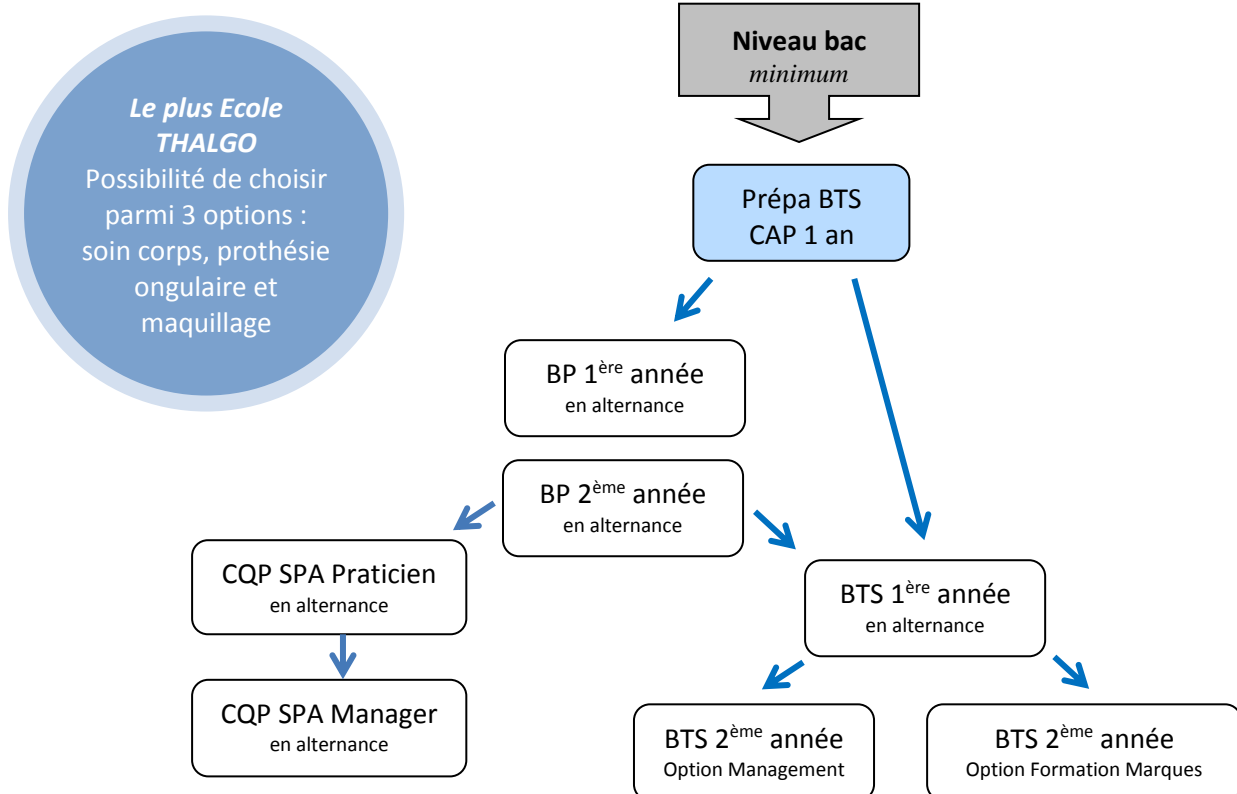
Le plus Ecole THALGO
Possibilité de choisir parmi 3 options : soin corps, prothésie ongulaire et maquillage

Niveau bac
minimum

Prépa BTS
CAP 1 an

BP 1$^{ère}$ année
en alternance

BP 2$^{ème}$ année
en alternance

CQP SPA Praticien
en alternance

CQP SPA Manager
en alternance

BTS 1$^{ère}$ année
en alternance

BTS 2$^{ème}$ année
Option Management

BTS 2$^{ème}$ année
Option Formation Marques